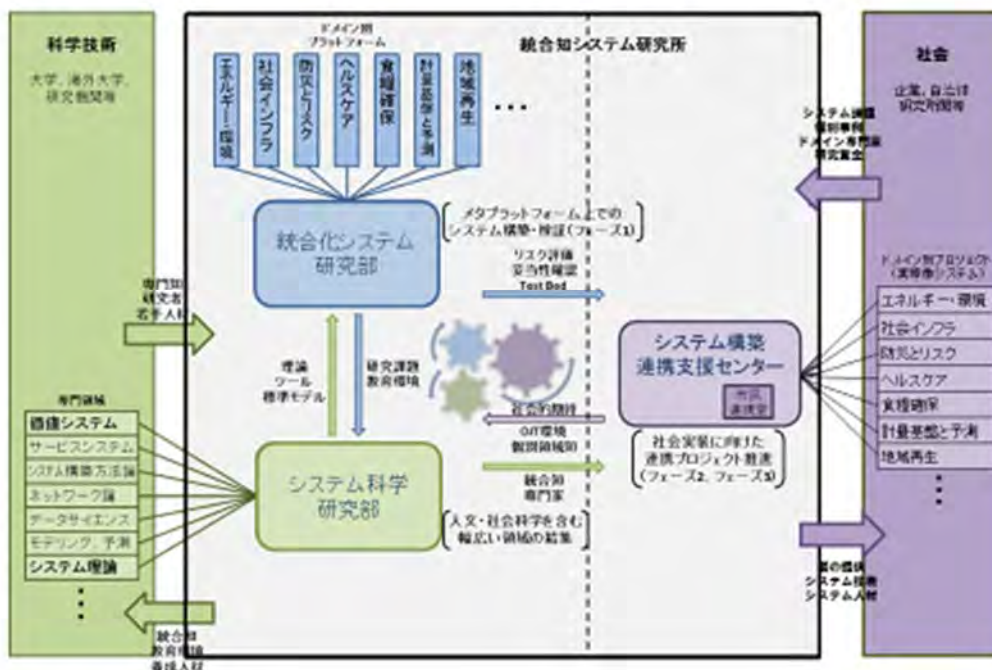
科学技術

大学、海外大学、研究機関等

専門知
研究者
若手人材

専門領域
価値システム
サービスシステム
システム構築方法論
ネットワーク論
データサイエンス
モデリング、予測
システム理論
⋮

統合知
教育環境
養成人材

統合知システム研究所

ドメイン別
プラットフォーム

エネルギー・環境
社会インフラ
防災とリスク
ヘルスケア
食糧確保
計量基盤と予測
地域再生
・・・

統合化システム
研究部

メタプラットフォーム上での
システム構築・検証（フェーズ1）

リスク評価
妥当性確認
Test Bed

理論
ツール
標準モデル

研究課題
教育環境

社会的課題
OJT環境
暗黙的領域知

統合知
専門家

システム科学
研究部

人文・社会科学を含む
幅広い領域の結集

システム構築
連携支援センター

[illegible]

社会実装に向けた
連携プロジェクト推進
（フェーズ2、フェーズ3）

社会

企業、自治体
研究所関等

システム課題
個別事例
ドメイン専門家
研究資金

ドメイン別プロジェクト
（実装例システム）

エネルギー・環境
社会インフラ
防災とリスク
ヘルスケア
食糧確保
計量基盤と予測
地域再生
⋮

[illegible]の提供
システム技術
システム人材